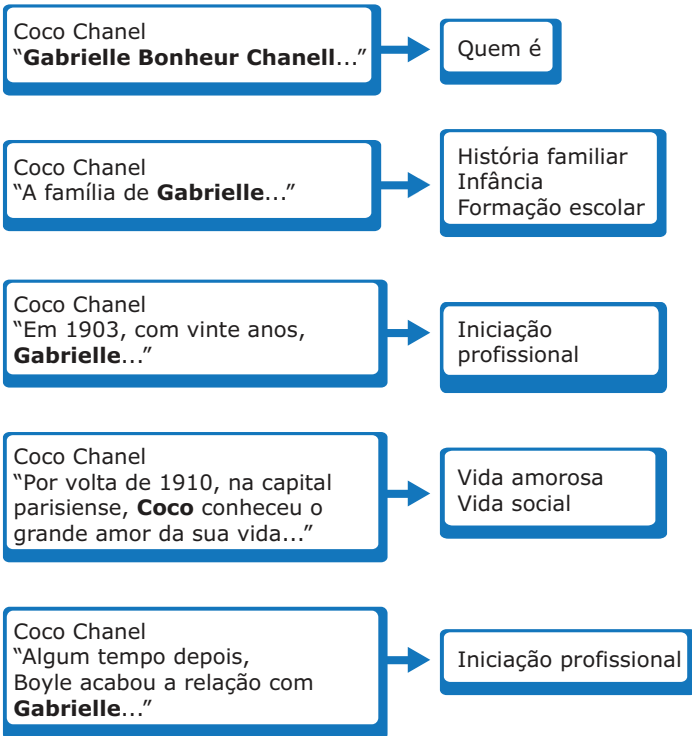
Coco Chanel
"**Gabrielle Bonheur Chanell**..."

Quem é

Coco Chanel
"A família de **Gabrielle**..."

História familiar
Infância
Formação escolar

Coco Chanel
"Em 1903, com vinte anos, **Gabrielle**..."

Iniciação profissional

Coco Chanel
"Por volta de 1910, na capital parisiense, **Coco** conheceu o grande amor da sua vida..."

Vida amorosa
Vida social

Coco Chanel
"Algum tempo depois, Boyle acabou a relação com **Gabrielle**..."

Iniciação profissional